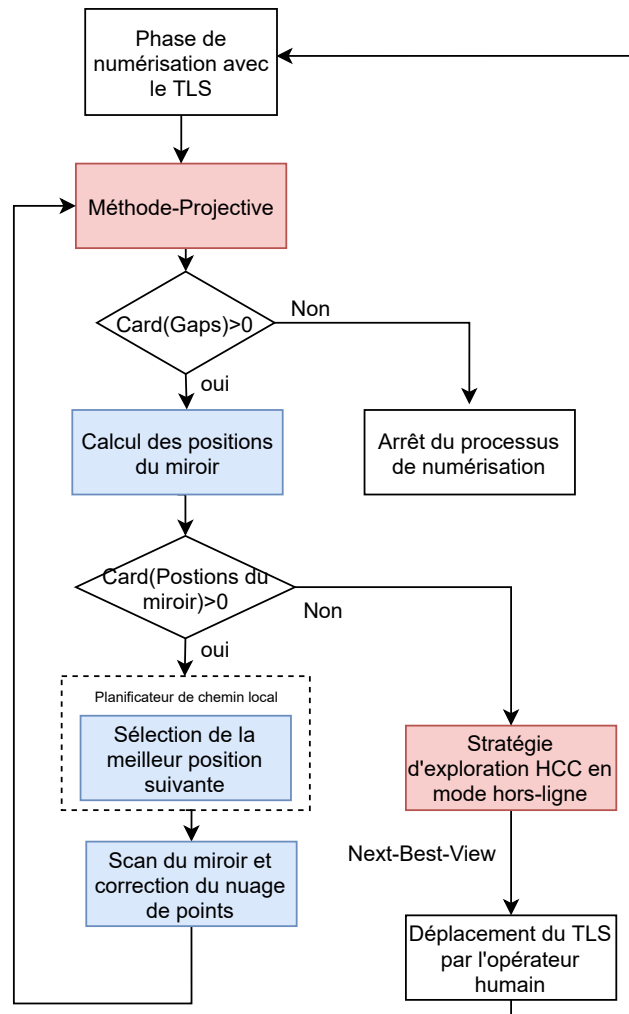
Phase de numérisation avec le TLS

Méthode-Projective

Card(Gaps)>0

Non

oui

Calcul des positions du miroir

Arrêt du processus de numérisation

Card(Postions du miroir)>0

Non

oui

Planificateur de chemin local

Sélection de la meilleur position suivante

Stratégie d'exploration HCC en mode hors-ligne

Scan du miroir et correction du nuage de points

Next-Best-View

Déplacement du TLS par l'opérateur humain